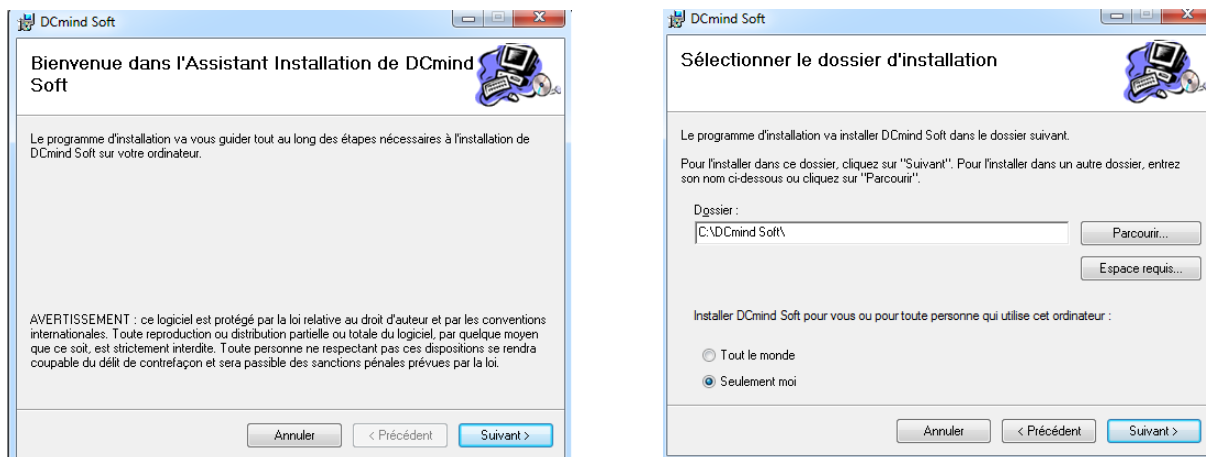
DCmind Soft

Bienvenue dans l'Assistant Installation de DCmind Soft

Le programme d'installation va vous guider tout au long des étapes nécessaires à l'installation de DCmind Soft sur votre ordinateur.

AVERTISSEMENT : ce logiciel est protégé par la loi relative au droit d'auteur et par les conventions internationales. Toute reproduction ou distribution partielle ou totale du logiciel, par quelque moyen que ce soit, est strictement interdite. Toute personne ne respectant pas ces dispositions se rendra coupable du délit de contrefaçon et sera passible des sanctions pénales prévues par la loi.

Annuler | < Précédent | Suivant >

DCmind Soft

Sélectionner le dossier d'installation

Le programme d'installation va installer DCmind Soft dans le dossier suivant.

Pour l'installer dans ce dossier, cliquez sur "Suivant". Pour l'installer dans un autre dossier, entrez son nom ci-dessous ou cliquez sur "Parcourir".

Dossier :
C:\DCmind Soft\

Parcourir...

Espace requis...

Installer DCmind Soft pour vous ou pour toute personne qui utilise cet ordinateur :

Tout le monde

Seulement moi

Annuler | < Précédent | Suivant >